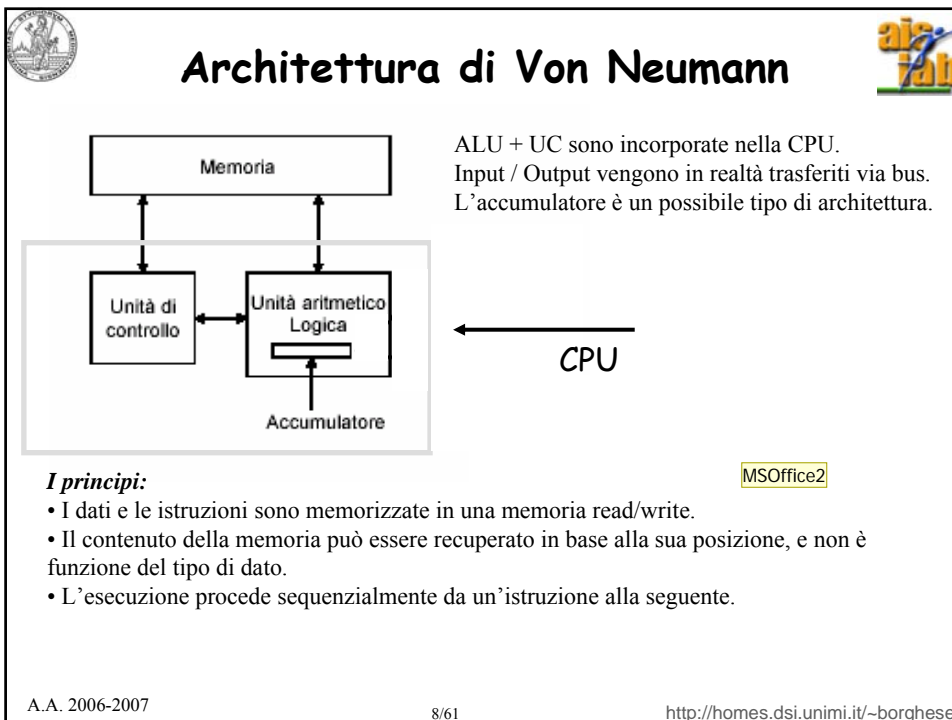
Architettura di Von Neumann

Memoria

Unità di controllo

Unità aritmetico Logica

Accumulatore

ALU + UC sono incorporate nella CPU.
Input / Output vengono in realtà trasferiti via bus.
L'accumulatore è un possibile tipo di architettura.

CPU

MSOffice2

*I principi:*

• I dati e le istruzioni sono memorizzate in una memoria read/write.

• Il contenuto della memoria può essere recuperato in base alla sua posizione, e non è funzione del tipo di dato.

• L'esecuzione procede sequenzialmente da un'istruzione alla seguente.

A.A. 2006-2007

8/61

http://homes.dsi.unimi.it/~borghese